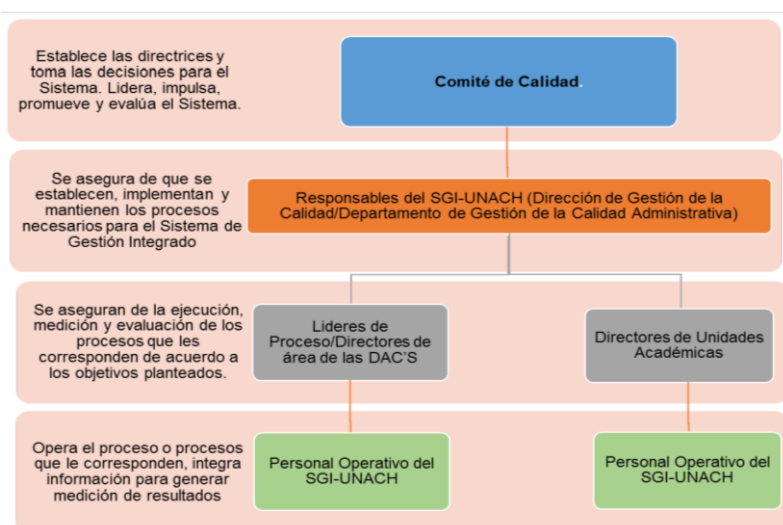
Establece las directrices y toma las decisiones para el Sistema. Lidera, impulsa, promueve y evalúa el Sistema.

Comité de Calidad.

Se asegura de que se establecen, implementan y mantienen los procesos necesarios para el Sistema de Gestión Integrado

Responsables del SGI-UNACH (Dirección de Gestión de la Calidad/Departamento de Gestión de la Calidad Administrativa)

Se aseguran de la ejecución, medición y evaluación de los procesos que les corresponden de acuerdo a los objetivos planteados.

Lideres de Proceso/Directores de área de las DAC'S

Directores de Unidades Académicas

Opera el proceso o procesos que le corresponden, integra información para generar medición de resultados

Personal Operativo del SGI-UNACH

Personal Operativo del SGI-UNACH